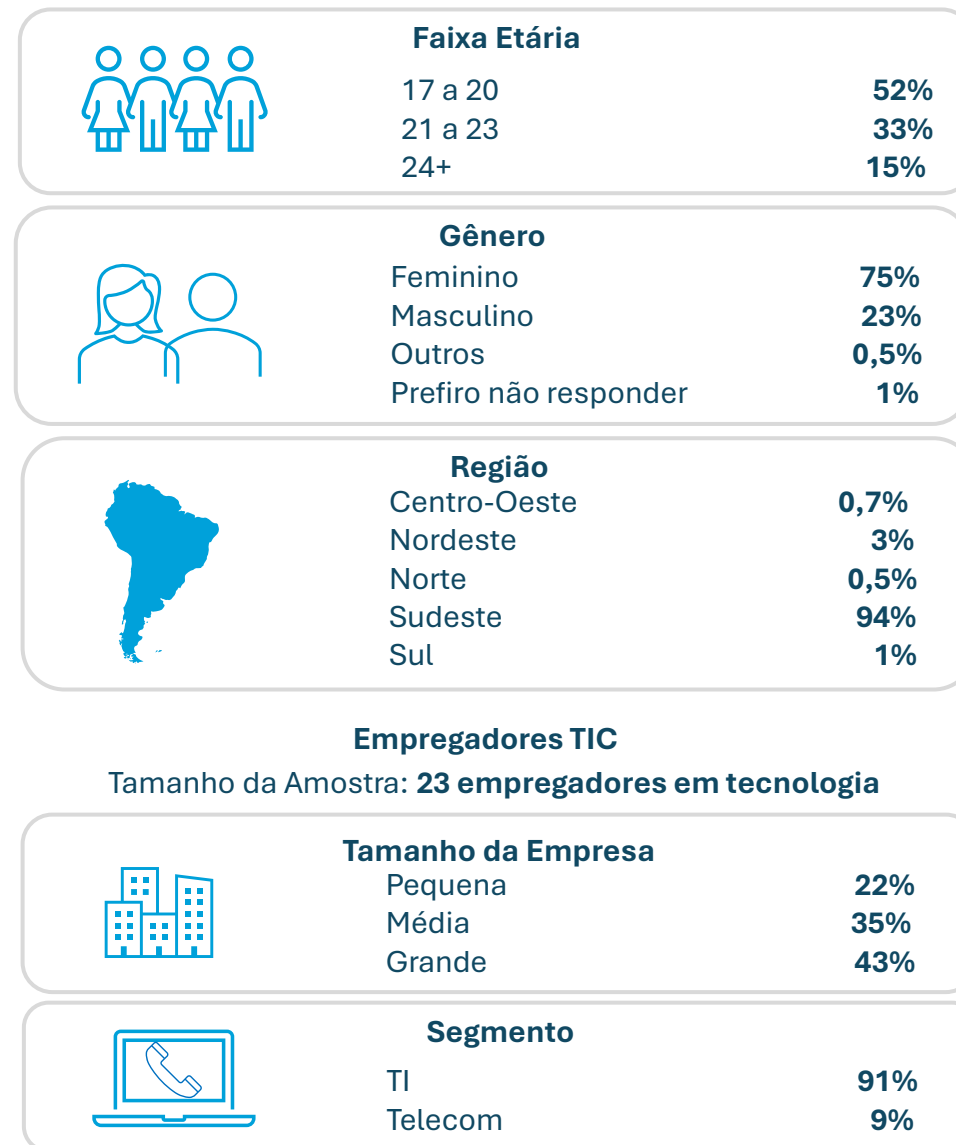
Faixa Etária

| | |
|---|---|
| 17 a 20 | 52% |
| 21 a 23 | 33% |
| 24+ | 15% |

Gênero

| | |
|---|---|
| Feminino | 75% |
| Masculino | 23% |
| Outros | 0,5% |
| Prefiro não responder | 1% |

Região

| | |
|---|---|
| Centro-Oeste | 0,7% |
| Nordeste | 3% |
| Norte | 0,5% |
| Sudeste | 94% |
| Sul | 1% |

Empregadores TIC

Tamanho da Amostra: 23 empregadores em tecnologia

Tamanho da Empresa

| | |
|---|---|
| Pequena | 22% |
| Média | 35% |
| Grande | 43% |

Segmento

| | |
|---|---|
| TI | 91% |
| Telecom | 9% |